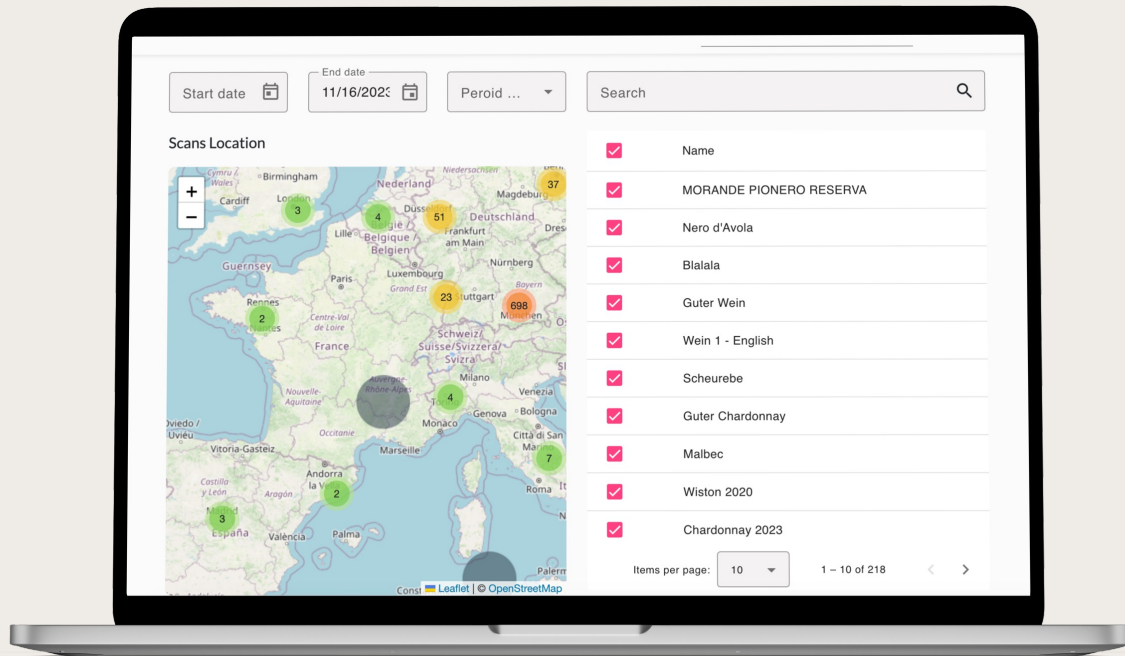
Start date

End date
11/16/2023

Peroid ...

Search

Scans Location

+
−

Cymru / Wales
Birmingham
Cardiff
London
3
Nederland
Niedersachsen
Magdeburg
37
4
51
Deutschland
Lille
Belgique / België
Frankfurt am Main
Dresden
Guernsey
Luxembourg
Nürnberg
Paris
Grand Est
Bayern
23
Stuttgart
698
München
Rennes
2
Nantes
Centre-Val de Loire
France
Schweiz/ Suisse/Svizzera/ Svizra
Auvergne-Rhône-Alpes
Milano
Nouvelle-Aquitaine
4
Genova
Bologna
Oviedo / Uviéu
Occitanie
Monaco
Città di San Marino
Vitoria-Gasteiz
Marseille
7
Andorra
Castilla y León
Aragón
2
Roma
3
España
València
Palma
Palermo
Leaflet | © OpenStreetMap

| | Name |
|---|---|
| ☑ | MORANDE PIONERO RESERVA |
| ☑ | Nero d'Avola |
| ☑ | Blalala |
| ☑ | Guter Wein |
| ☑ | Wein 1 - English |
| ☑ | Scheurebe |
| ☑ | Guter Chardonnay |
| ☑ | Malbec |
| ☑ | Wiston 2020 |
| ☑ | Chardonnay 2023 |

Items per page: 10
1 – 10 of 218